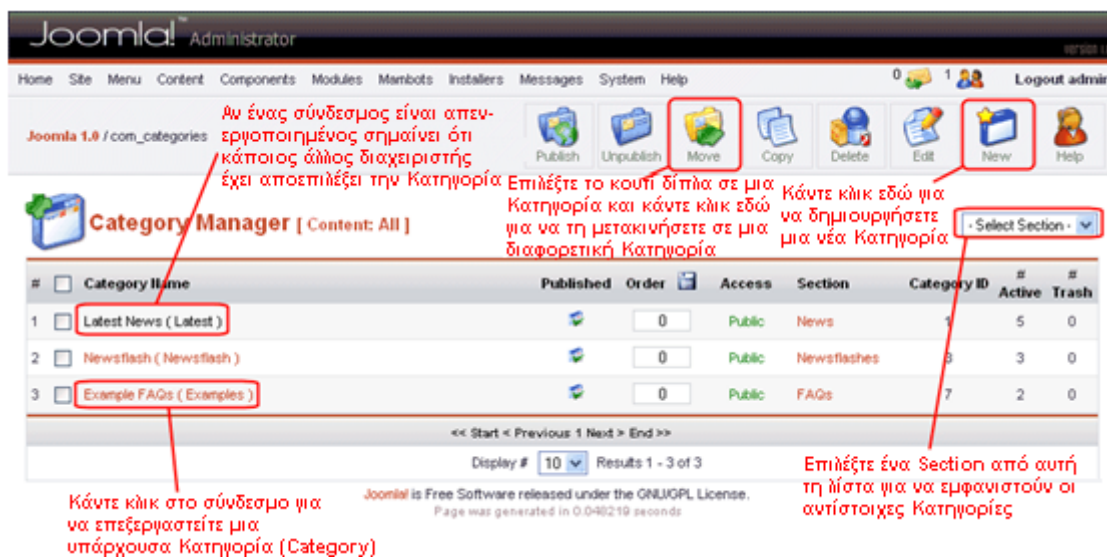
Joomla! Administrator

Version

Home Site Menu Content Components Modules Mambots Installers Messages System Help

0 1 Logout admin

Joomla 1.0 / com_categories

Αν ένας σύνδεσμος είναι απενεργοποιημένος σημαίνει ότι κάποιος άλλος διαχειριστής έχει αποεπιλέξει την Κατηγορία

Publish Unpublish Move Copy Delete Edit New Help

Επιλέξτε το κουτί δίπλα σε μια Κατηγορία και κάντε κλικ εδώ για να τη μετακινήσετε σε μια διαφορετική Κατηγορία

Κάντε κλικ εδώ για να δημιουργήσετε μια νέα Κατηγορία

Category Manager [ Content: All ]

- Select Section -

| # | | Category Name | Published | Order | Access | Section | Category ID | # Active | # Trash |
|---|---|---|---|---|---|---|---|---|---|
| 1 | | Latest News ( Latest ) | | 0 | Public | News | 1 | 5 | 0 |
| 2 | | Newsflash ( Newsflash ) | | 0 | Public | Newsflashes | 3 | 3 | 0 |
| 3 | | Example FAQs ( Examples ) | | 0 | Public | FAQs | 7 | 2 | 0 |

<< Start < Previous 1 Next > End >>

Display # 10 Results 1 - 3 of 3

Επιλέξτε ένα Section από αυτή τη λίστα για να εμφανιστούν οι αντίστοιχες Κατηγορίες

Κάντε κλικ στο σύνδεσμο για να επεξεργαστείτε μια υπάρχουσα Κατηγορία (Category)

Joomla! is Free Software released under the GNU/GPL License.
Page was generated in 0.048219 seconds